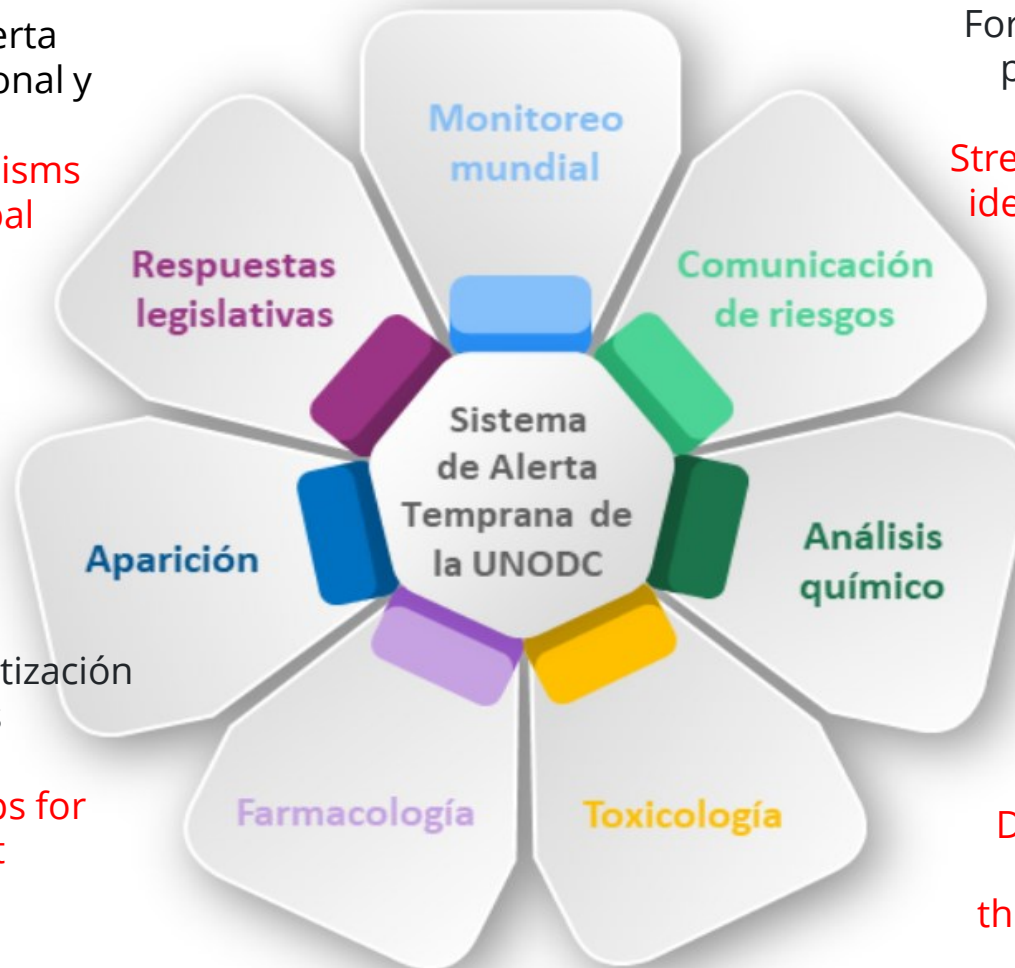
erta
onal y

isms
al

tización

os for

For
p

Stre
ide

D

th

Monitoreo mundial

Comunicación de riesgos

Análisis químico

Toxicología

Farmacología

Aparición

Respuestas legislativas

Sistema de Alerta Temprana de la UNODC